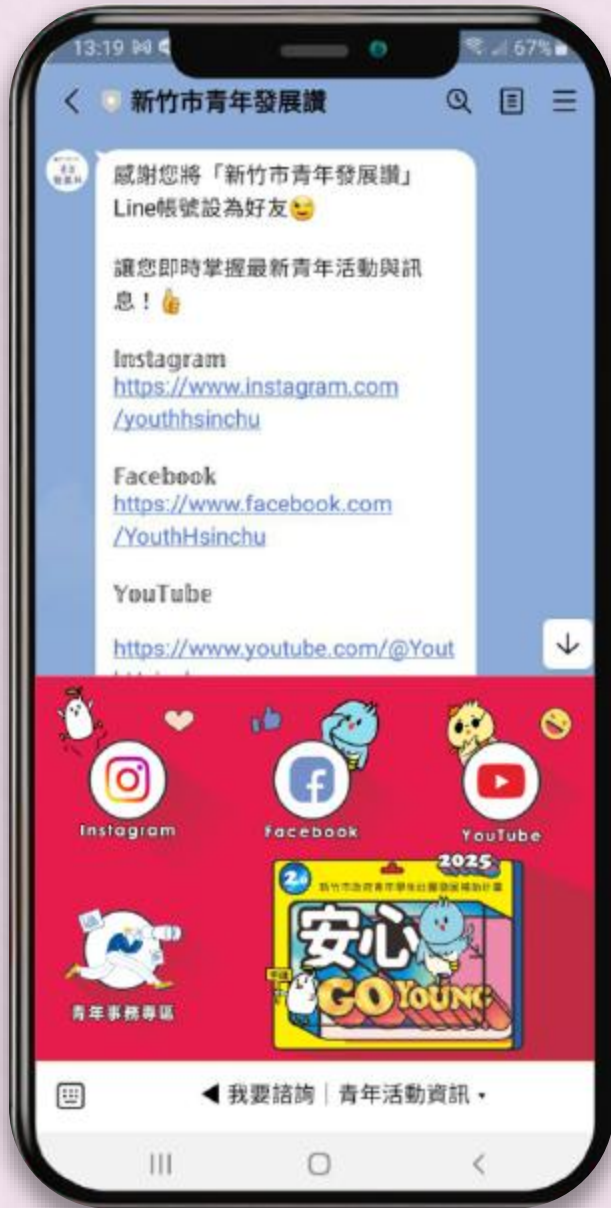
13:19 67%

新竹市青年發展讚

感謝您將「新竹市青年發展讚」Line帳號設為好友😆

讓您即時掌握最新青年活動與訊息！👍

Instagram
https://www.instagram.com/youthhsinchu

Facebook
https://www.facebook.com/YouthHsinchu

YouTube

https://www.youtube.com/@Yout

Instagram

Facebook

YouTube

青年事務專區

2025

新竹市政府青年學生打工度假補助計畫

安心

GO YOUNG

◀ 我要諮詢 | 青年活動資訊 ▾